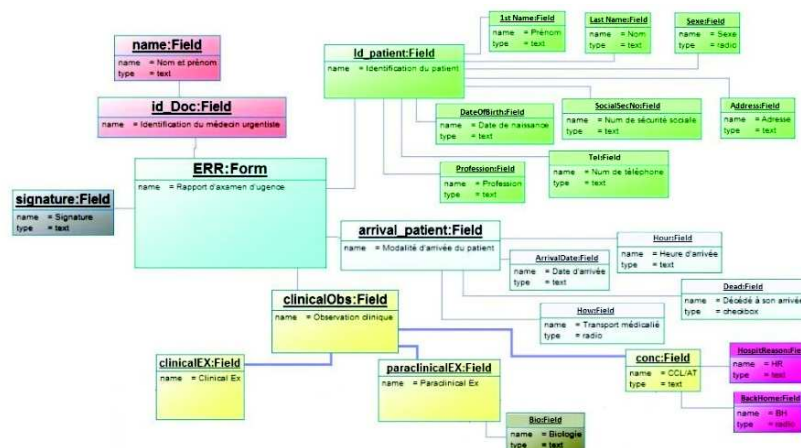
name:Field
name = Nom et prénom
type = text

id_Doc:Field
name = Identification du médecin urgentiste

ERR:Form
name = Rapport d'axamen d'ugence

signature:Field
name = Signature
type = text

Id_patient:Field
name = Identification du patient

1st Name:Field
name = Prénom
type = text

Last Name:Field
name = Nom
type = text

Sexe:Field
name = Sexe
type = radio

DateOfBirth:Field
name = Date de naissance
type = text

SocialSecNo:Field
name = Num de sécurité sociale
type = text

Address:Field
name = Adresse
type = text

Profession:Field
name = Profession
type = text

Tel:Field
name = Num de téléphone
type = text

arrival_patient:Field
name = Modalité d'arrivée du patient

ArrivalDate:Field
name = Date d'arrivée
type = text

Hour:Field
name = Heure d'arrivée
type = text

Dead:Field
name = Décédé à son arrivé
type = checkbox

How:Field
name = Transport médicalié
type = radio

clinicalObs:Field
name = Observation clinique

clinicalEX:Field
name = Clinical Ex

paraclinicalEX:Field
name = Paraclinical Ex

conc:Field
name = CCL/AT
type = text

HospitReason:Fie
name = HR
type = text

BackHome:Field
name = BH
type = radio

Bio:Field
name = Biologie
type = text